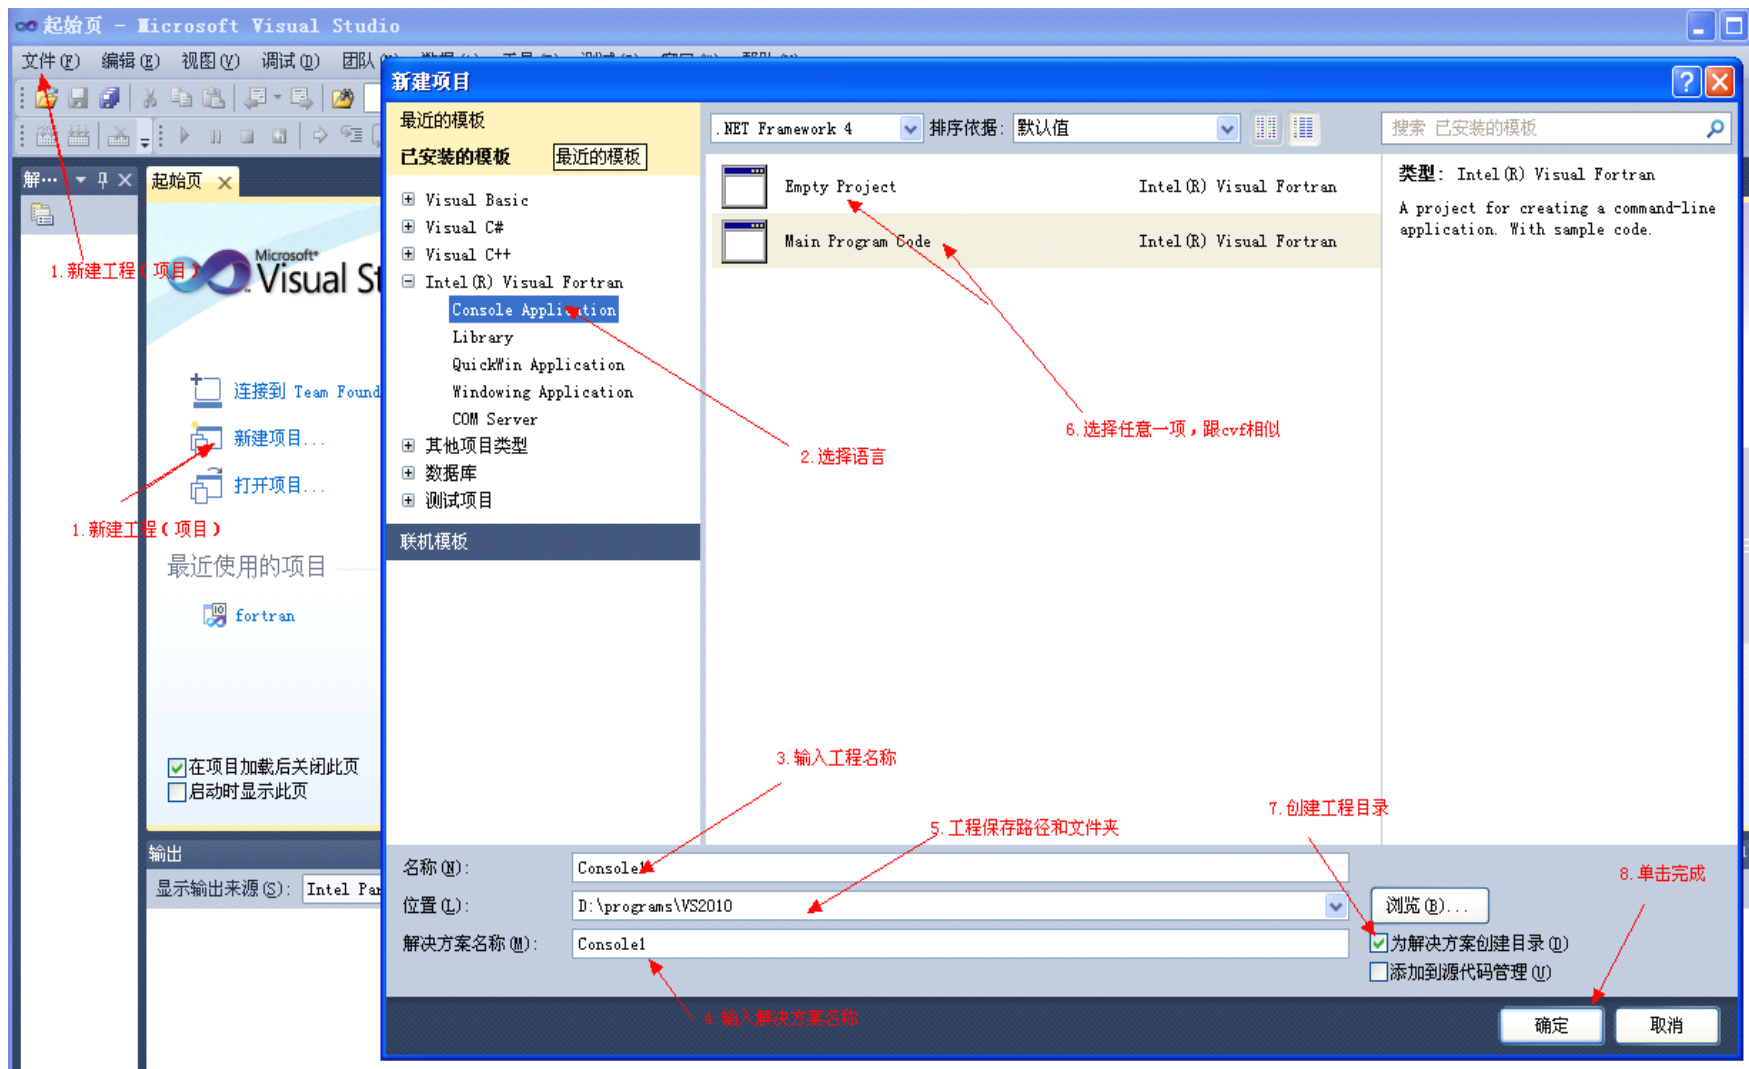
起始页 - Microsoft Visual Studio

文件(F) 编辑(E) 视图(V) 调试(D) 团队

解... 起始页

Microsoft Visual St

1.新建工程(项目)

连接到 Team Found

新建项目...

打开项目...

1.新建工程(项目)

最近使用的项目

fortran

在项目加载后关闭此页
启动时显示此页

输出
显示输出来源(S): Intel Par

新建项目

最近的模板
已安装的模板 最近的模板

Visual Basic
Visual C#
Visual C++
Intel(R) Visual Fortran
Console Application
Library
QuickWin Application
Windowing Application
COM Server
其他项目类型
数据库
测试项目

联机模板

.NET Framework 4 排序依据: 默认值

搜索 已安装的模板

Empty Project Intel(R) Visual Fortran
Main Program Code Intel(R) Visual Fortran

类型: Intel(R) Visual Fortran
A project for creating a command-line application. With sample code.

2.选择语言

6.选择任意一项，跟cvf相似

3.输入工程名称

7.创建工程目录

5.工程保存路径和文件夹

8.单击完成

名称(N): Console1
位置(L): D:\programs\VS2010 浏览(B)...
解决方案名称(M): Console1

为解决方案创建目录(D)
添加到源代码管理(U)

4.输入解决方案名称

确定 取消